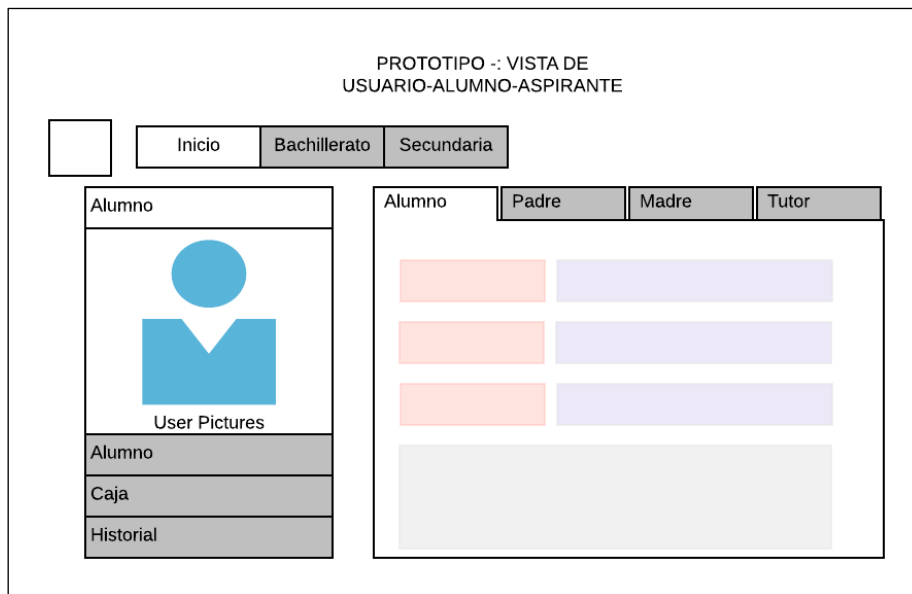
PROTOTIPO -: VISTA DE USUARIO-ALUMNO-ASPIRANTE

| Inicio | Bachillerato | Secundaria |
|---|---|---|

Alumno

User Pictures

Alumno

Caja

Historial

| Alumno | Padre | Madre | Tutor |
|---|---|---|---|